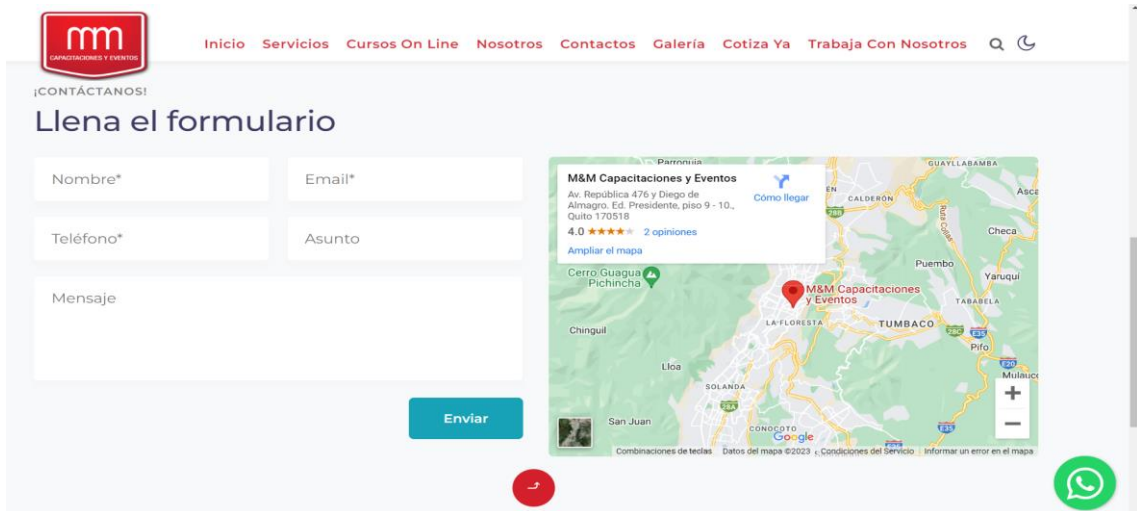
mm
CAPACITACIONES Y EVENTOS

Inicio Servicios Cursos On Line Nosotros Contactos Galería Cotiza Ya Trabaja Con Nosotros

¡CONTÁCTANOS!

Llena el formulario

Nombre*

Email*

Teléfono*

Asunto

Mensaje

Enviar

M&M Capacitaciones y Eventos
Av. República 476 y Diego de Almagro. Ed. Presidente, piso 9 - 10., Quito 170518
4.0 ★★★★★ 2 opiniones
Ampliar el mapa
Cómo llegar

Parroquia
GUAYLLABAMBA
CALDERÓN
Asca
Ruta Collas
Checa
Puembo
Yaruqui
Cerro Guagua Pichincha
M&M Capacitaciones y Eventos
TABABELA
LA FLORESTA
TUMBACO
Chinguil
Pifo
Lloa
SOLANDA
Mulauco
San Juan
CONOCOTO
Google
Combinaciones de teclas Datos del mapa ©2023 Condiciones del Servicio Informar un error en el mapa